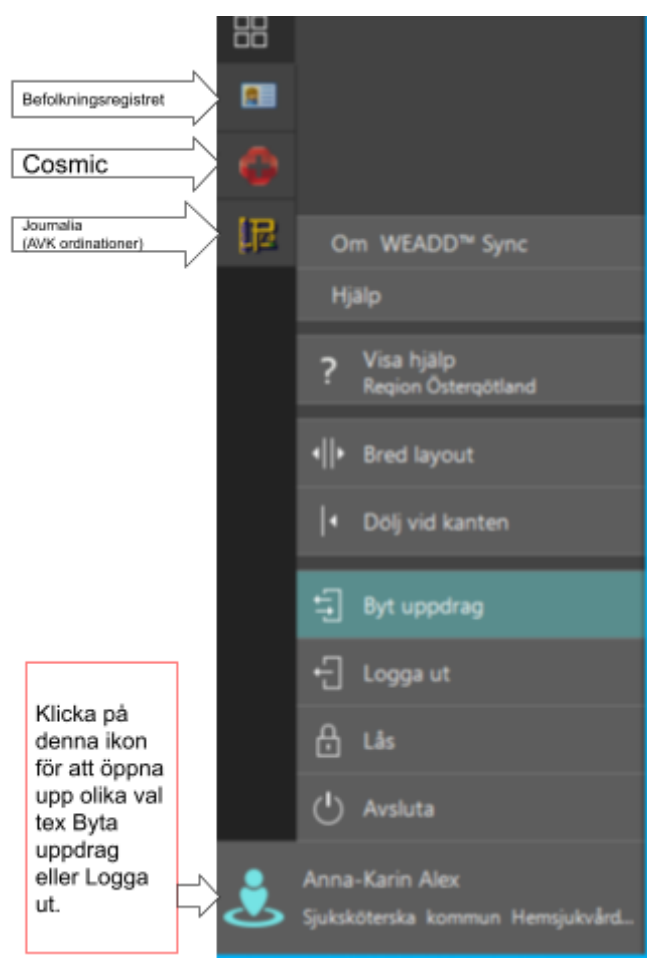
Befolkningsregistret

Cosmic

Journalia
(AVK ordinationer)

Om WEADD™ Sync

Hjälp

Visa hjälp
Region Östergötland

Bred layout

Dölj vid kanten

Byt uppdrag

Logga ut

Lås

Avsluta

Klicka på denna ikon för att öppna upp olika val tex Byta uppdrag eller Logga ut.

Anna-Karin Alex
Sjuksköterska kommun Hemsjukvård...